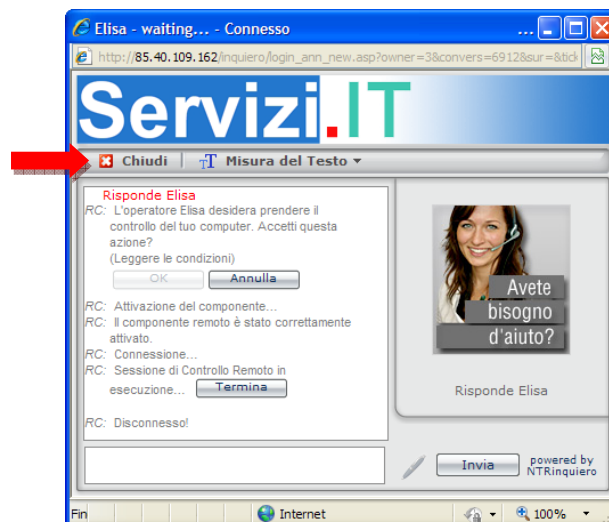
Elisa - waiting... - Connesso

http://85.40.109.162/inquiero/login_ann_new.asp?owner=3&convers=69128&sur=&tic

Servizi.IT

Chiudi | Misura del Testo

Risponde Elisa

RC: L'operatore Elisa desidera prendere il controllo del tuo computer. Accetti questa azione?
(Leggere le condizioni)

OK Annulla

RC: Attivazione del componente...
RC: Il componente remoto è stato correttamente attivato.
RC: Connessione...
RC: Sessione di Controllo Remoto in esecuzione... Termina

RC: Disconnesso!

Avete bisogno d'aiuto?

Risponde Elisa

Invia

powered by NTRinquiero

Fin

Internet

100%